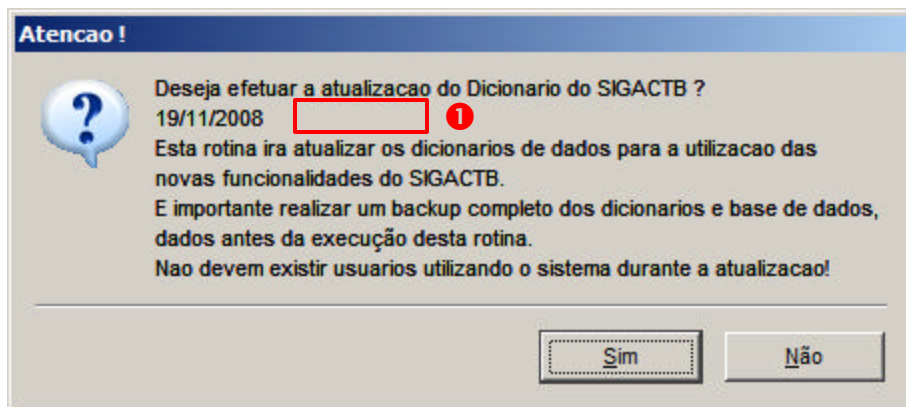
Atencao !

?

Deseja efetuar a atualizacao do Dicionario do SIGACTB ?
19/11/2008

1

Esta rotina ira atualizar os dicionarios de dados para a utilizacao das novas funcionalidades do SIGACTB.
E importante realizar um backup completo dos dicionarios e base de dados, dados antes da execução desta rotina.
Nao devem existir usuarios utilizando o sistema durante a atualizacao!

Sim

Não